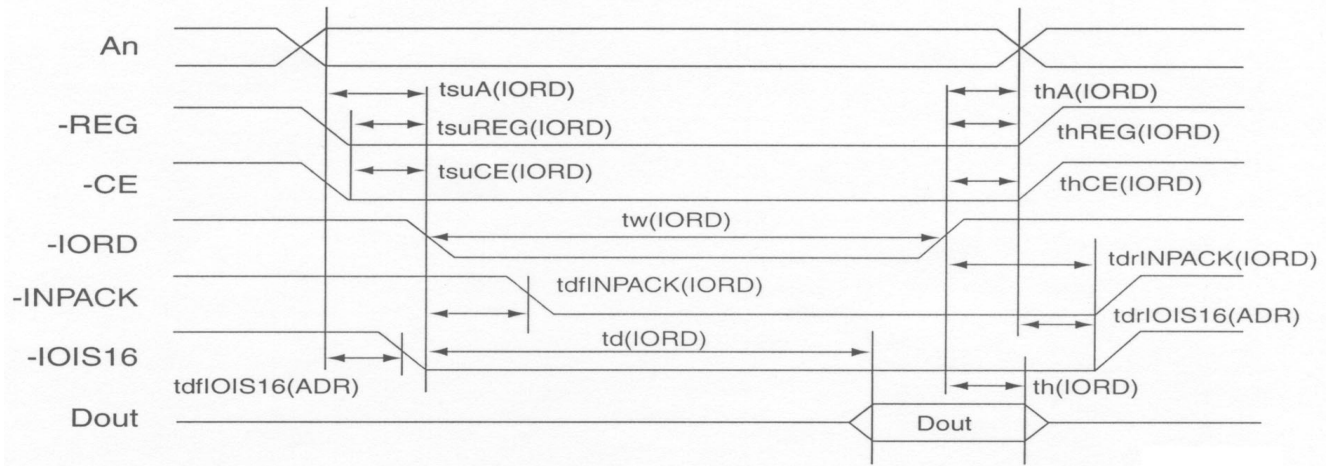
An

tsuA(IORD)

thA(IORD)

-REG

tsuREG(IORD)

thREG(IORD)

-CE

tsuCE(IORD)

thCE(IORD)

tw(IORD)

-IORD

tdrINPACK(IORD)

-INPACK

tdfINPACK(IORD)

tdrIOIS16(ADR)

-IOIS16

td(IORD)

tdfIOIS16(ADR)

th(IORD)

Dout

Dout